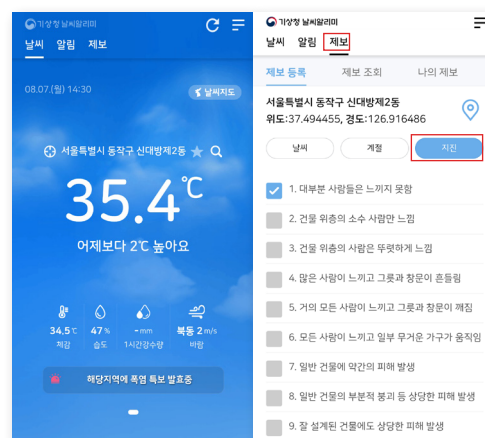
기상청 날씨알리미

날씨 알림 제보

08.07.(월) 14:30

날씨지도

서울특별시 동작구 신대방제2동

35.4℃

어제보다 2℃ 높아요

34.5℃ 체감

47% 습도

- mm 1시간강수량

북동 2 m/s 바람

해당지역에 폭염 특보 발효중

기상청 날씨알리미

날씨 알림 제보

제보 등록 제보 조회 나의 제보

서울특별시 동작구 신대방제2동

위도:37.494455, 경도:126.916486

날씨 계절 지진

1. 대부분 사람들은 느끼지 못함

2. 건물 위층의 소수 사람만 느낌

3. 건물 위층의 사람은 뚜렷하게 느낌

4. 많은 사람이 느끼고 그릇과 창문이 흔들림

5. 거의 모든 사람이 느끼고 그릇과 창문이 깨짐

6. 모든 사람이 느끼고 일부 무거운 가구가 움직임

7. 일반 건물에 약간의 피해 발생

8. 일반 건물의 부분적 붕괴 등 상당한 피해 발생

9. 잘 설계된 건물에도 상당한 피해 발생